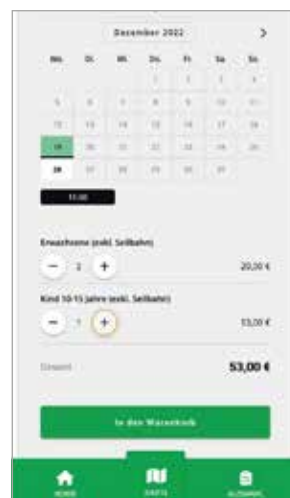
Dezember 2022 >

| Mo. | Di. | Mi. | Do. | Fr. | Sa. | So. |
|---|---|---|---|---|---|---|
| | | | 1 | 2 | 3 | 4 |
| 5 | 6 | 7 | 8 | 9 | 10 | 11 |
| 12 | 13 | 14 | 15 | 16 | 17 | 18 |
| 19 | 20 | 21 | 22 | 23 | 24 | 25 |
| 26 | 27 | 28 | 29 | 30 | 31 | |

15:00

Erwachsene (exkl. Seilbahn)

− 2 +

20,00 €

Kind 10-15 Jahre (exkl. Seilbahn)

− 1 +

13,00 €

Gesamt

53,00 €

In den Warenkorb

HOME KARTE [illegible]